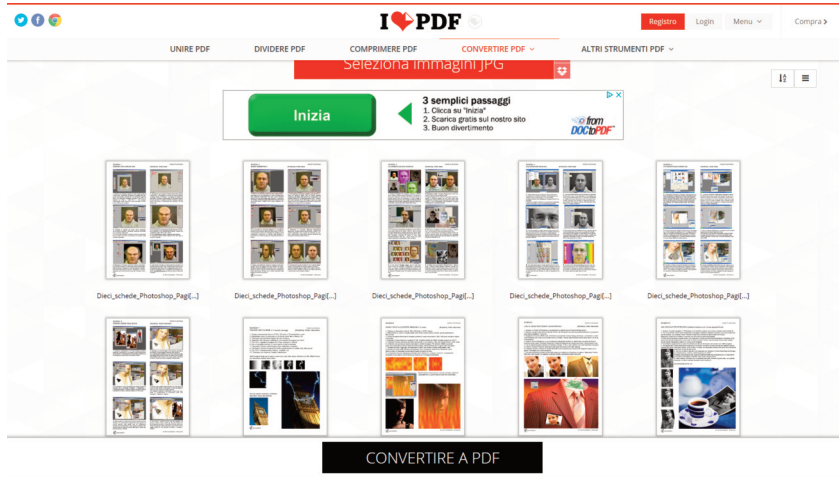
I ♥ PDF

Registro Login Menu Compra

UNIRE PDF DIVIDERE PDF COMPRIMERE PDF CONVERTIRE PDF ALTRI STRUMENTI PDF

Seleziona immagini JPG

Inizia

3 semplici passaggi
1. Clicca su "Inizia"
2. Scarica gratis sul nostro sito
3. Buon divertimento

from DOC to PDF

Dieci_schede_Photoshop_Pagi[...]

Dieci_schede_Photoshop_Pagi[...]

Dieci_schede_Photoshop_Pagi[...]

Dieci_schede_Photoshop_Pagi[...]

Dieci_schede_Photoshop_Pagi[...]

CONVERTIRE A PDF